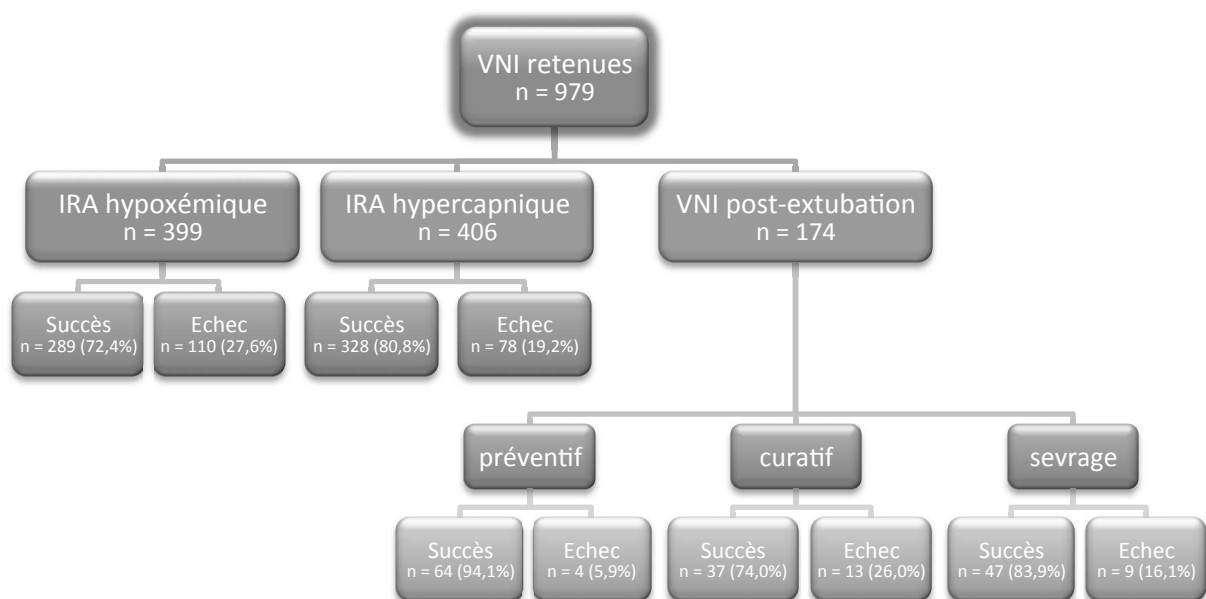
VNI retenues
n = 979

IRA hypoxémique
n = 399

IRA hypercapnique
n = 406

VNI post-extubation
n = 174

Succès
n = 289 (72,4%)

Echec
n = 110 (27,6%)

Succès
n = 328 (80,8%)

Echec
n = 78 (19,2%)

préventif

curatif

sevrage

Succès
n = 64 (94,1%)

Echec
n = 4 (5,9%)

Succès
n = 37 (74,0%)

Echec
n = 13 (26,0%)

Succès
n = 47 (83,9%)

Echec
n = 9 (16,1%)